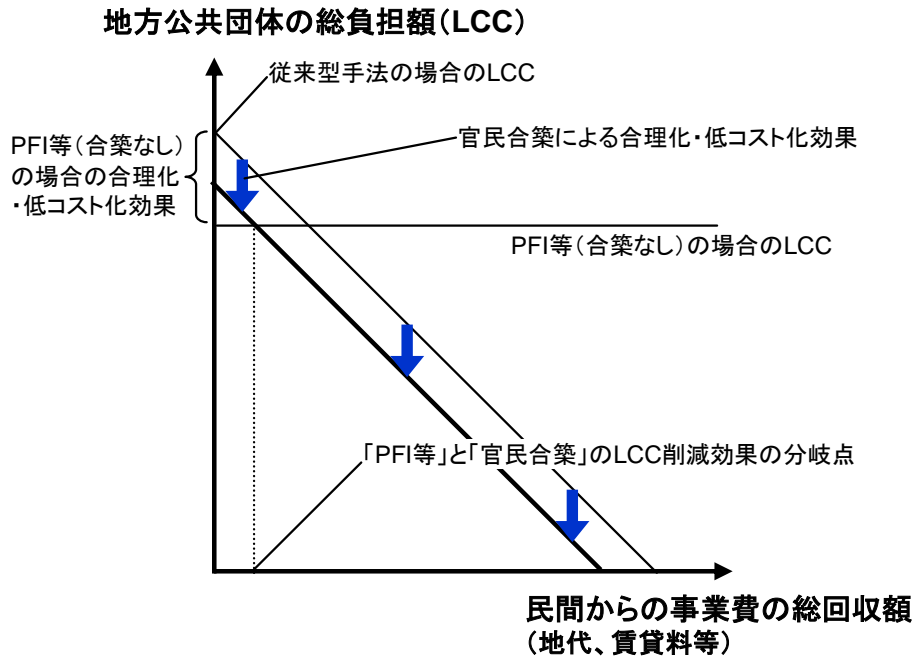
地方公共団体の総負担額(LCC)

従来型手法の場合のLCC

PFI等(合築なし)の場合の合理化・低コスト化効果

官民合築による合理化・低コスト化効果

PFI等(合築なし)の場合のLCC

「PFI等」と「官民合築」のLCC削減効果の分岐点

民間からの事業費の総回収額
(地代、賃貸料等)